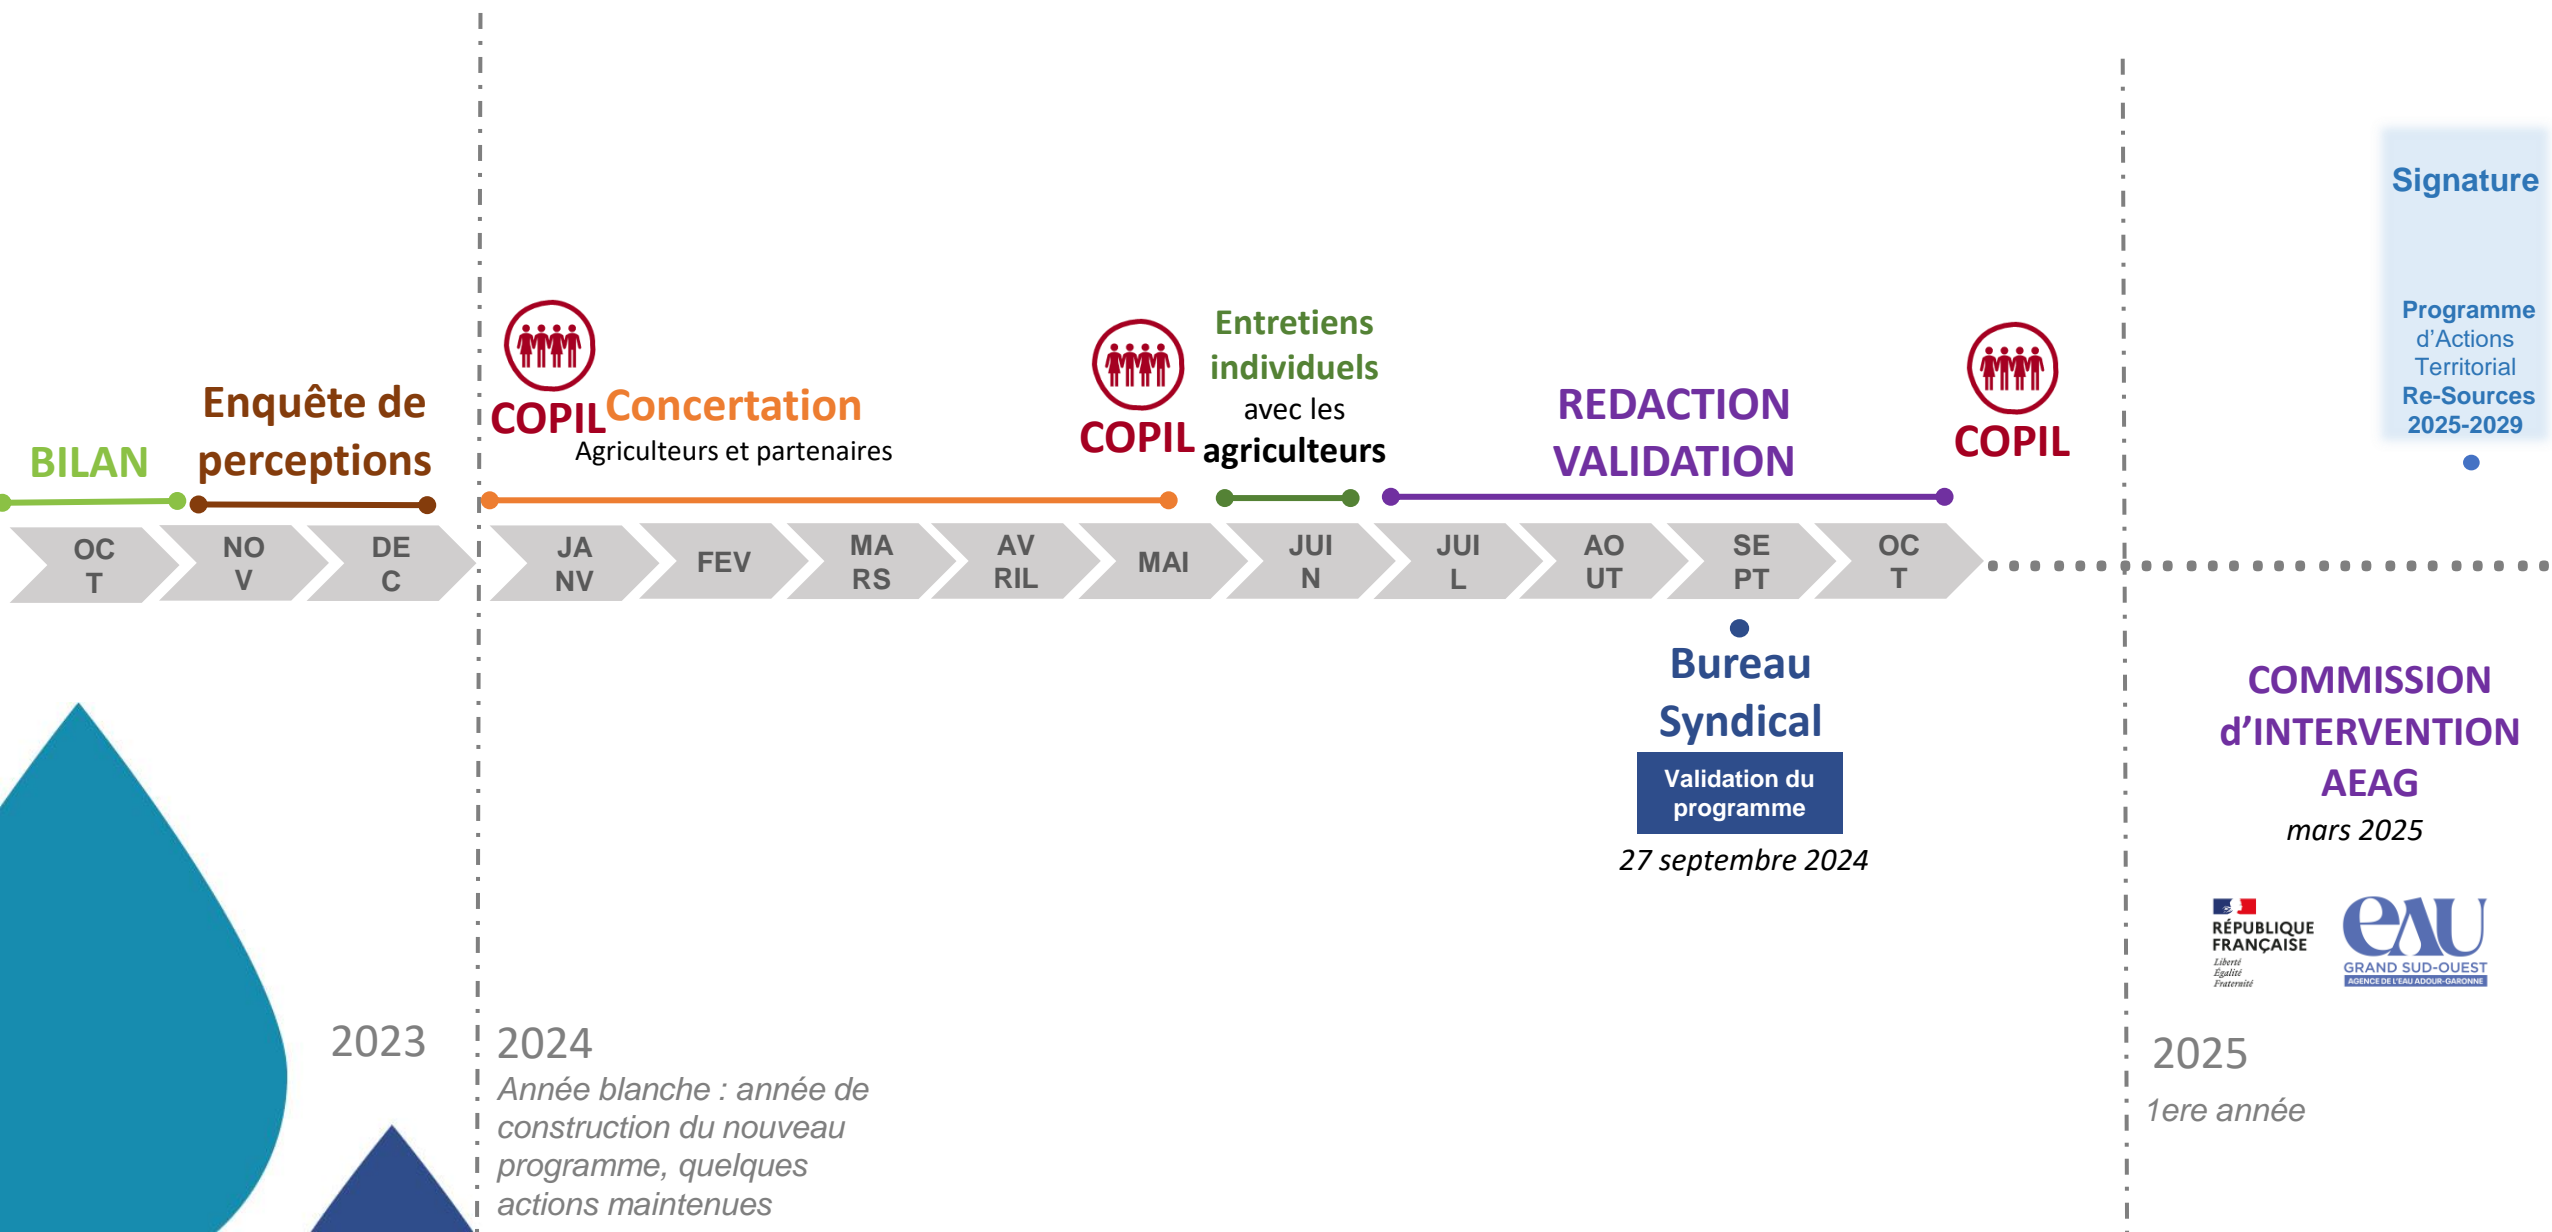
Signature

Programme d'Actions Territorial Re-Sources 2025-2029

BILAN

Enquête de perceptions

COPIL Concertation
Agriculteurs et partenaires

COPIL

Entretiens individuels avec les agriculteurs

REDACTION VALIDATION

COPIL

OC T | NO V | DE C | JA NV | FEV | MA RS | AV RIL | MAI | JUI N | JUI L | AO UT | SE PT | OC T

Bureau Syndical
Validation du programme
27 septembre 2024

COMMISSION d'INTERVENTION AEAG
mars 2025

RÉPUBLIQUE FRANÇAISE
Liberté Égalité Fraternité

eAU GRAND SUD-OUEST
AGENCE DE L'EAU ADOUR-GARONNE

2023

2024
Année blanche : année de construction du nouveau programme, quelques actions maintenues

2025
1ere année